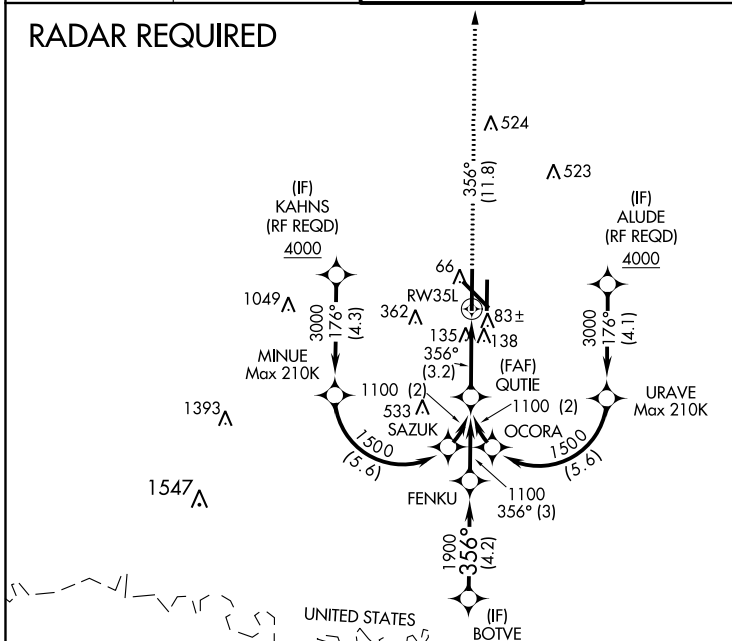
RADAR REQUIRED

524
523
356° (11.8)

(IF)
KAHNS
(RF REQD)
4000

(IF)
ALUDE
(RF REQD)
4000

66
RW35L
1049
362
83±
135
138
3000
176° (4.3)
3000
176° (4.1)
356° (3.2)

MINUE
Max 210K

(FAF)
QUTIE

1393
1100 (2)
533
1100 (2)

URAVE
Max 210K

SAZUK
OCORA
1500 (5.6)
1500 (5.6)

1547
FENKU
1100
356° (3)

1900
356°
(4.2)

UNITED STATES

(IF)
BOTVE